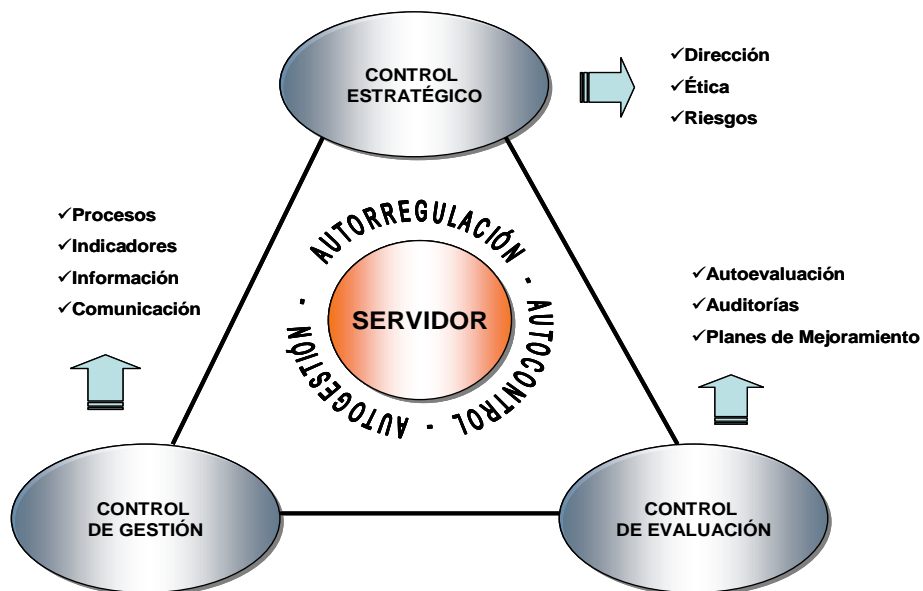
CONTROL ESTRATÉGICO

✓Dirección
✓Ética
✓Riesgos

✓Procesos
✓Indicadores
✓Información
✓Comunicación

AUTORREGULACIÓN - AUTOCONTROL - AUTOGESTIÓN -

SERVIDOR

✓Autoevaluación
✓Auditorías
✓Planes de Mejoramiento

CONTROL DE GESTIÓN

CONTROL DE EVALUACIÓN